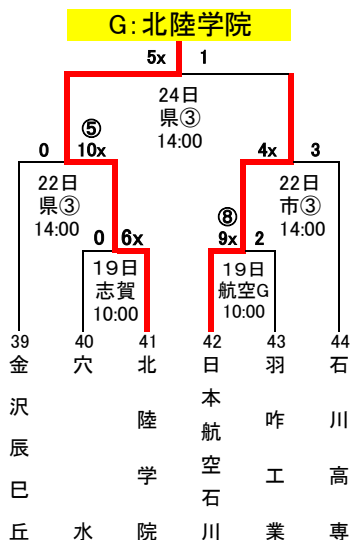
G:北陸学院

5x 1

24日
県③
14:00

0 ⑤ 10x

4x 3

22日
県③
14:00

22日
市③
14:00

0 6x

⑧ 9x 2

19日
志賀
10:00

19日
航空G
10:00

39 金沢辰巳丘

40 穴水

41 北陸学院

42 日本航空石川

43 羽咋工業

44 石川高専